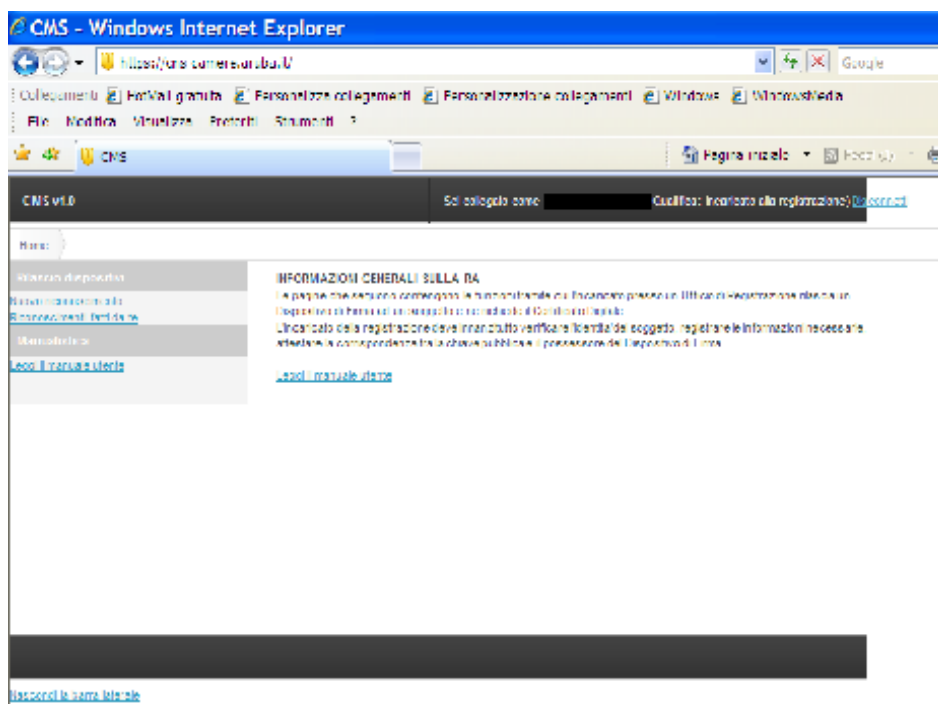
CMS - Windows Internet Explorer

https://cms.camerearuba.it/

Google

Collegamenti HotMail gratuita Personalizza collegamenti Personalizzazione collegamenti Windows Windows Media

File Modifica Visualizza Preferiti Strumenti ?

CMS

Pagina iniziale Feed

CMS v1.0

Sei collegato come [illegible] Qualifica: Incaricato alla registrazione) Disconnetti

Home

Rilascio dispositivo

Nuovo dispositivo di firma
Rinnovo certificati di firma

Manualistica

Leggi il manuale utente

INFORMAZIONI GENERALI SULLA RA

Le pagine che seguono contengono le funzionalità dell'incaricato presso un Ufficio di registrazione per il rilascio di dispositivi di firma ad un soggetto munito di Codice Fiscale.
L'incaricato della registrazione deve innanzitutto verificare l'identità del soggetto, registrarne le informazioni necessarie ed attestare la corrispondenza tra la chiave pubblica e il possessore del dispositivo di firma.

Leggi il manuale utente

Nascondi la barra laterale